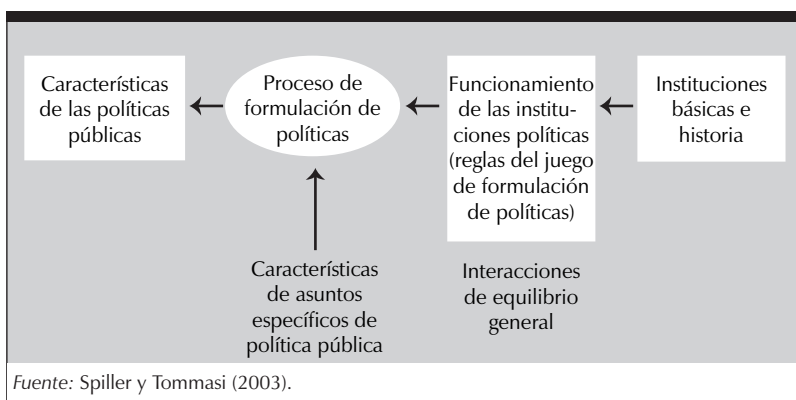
Características de las políticas públicas

Proceso de formulación de políticas

Funcionamiento de las instituciones políticas (reglas del juego de formulación de políticas)

Instituciones básicas e historia

Características de asuntos específicos de política pública

Interacciones de equilibrio general

Fuente: Spiller y Tommasi (2003).